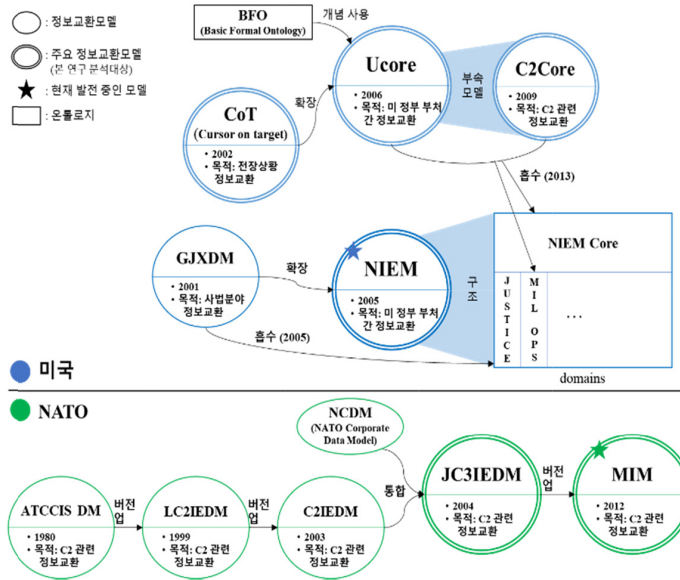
: 정보교환모델

: 주요 정보교환모델 (본 연구 분석대상)

: 현재 발전 중인 모델

: 온톨로지

BFO (Basic Formal Ontology)

개념 사용

Ucore
• 2006
• 목적: 미 정부 부처 간 정보교환

부속 모델

C2Core
• 2009
• 목적: C2 관련 정보교환

확장

CoT (Cursor on target)
• 2002
• 목적: 전장상황 정보교환

흡수 (2013)

GJXDM
• 2001
• 목적: 사법분야 정보교환

확장

NIEM
• 2005
• 목적: 미 정부 부처 간 정보교환

구조

NIEM Core

JUSTICE

MIL OPS

. . .

흡수 (2005)

domains

미국

NATO

NCDM (NATO Corporate Data Model)

ATCCIS DM
• 1980
• 목적: C2 관련 정보교환

버전업

LC2IEDM
• 1999
• 목적: C2 관련 정보교환

버전업

C2IEDM
• 2003
• 목적: C2 관련 정보교환

통합

JC3IEDM
• 2004
• 목적: C2 관련 정보교환

버전업

MIM
• 2012
• 목적: C2 관련 정보교환